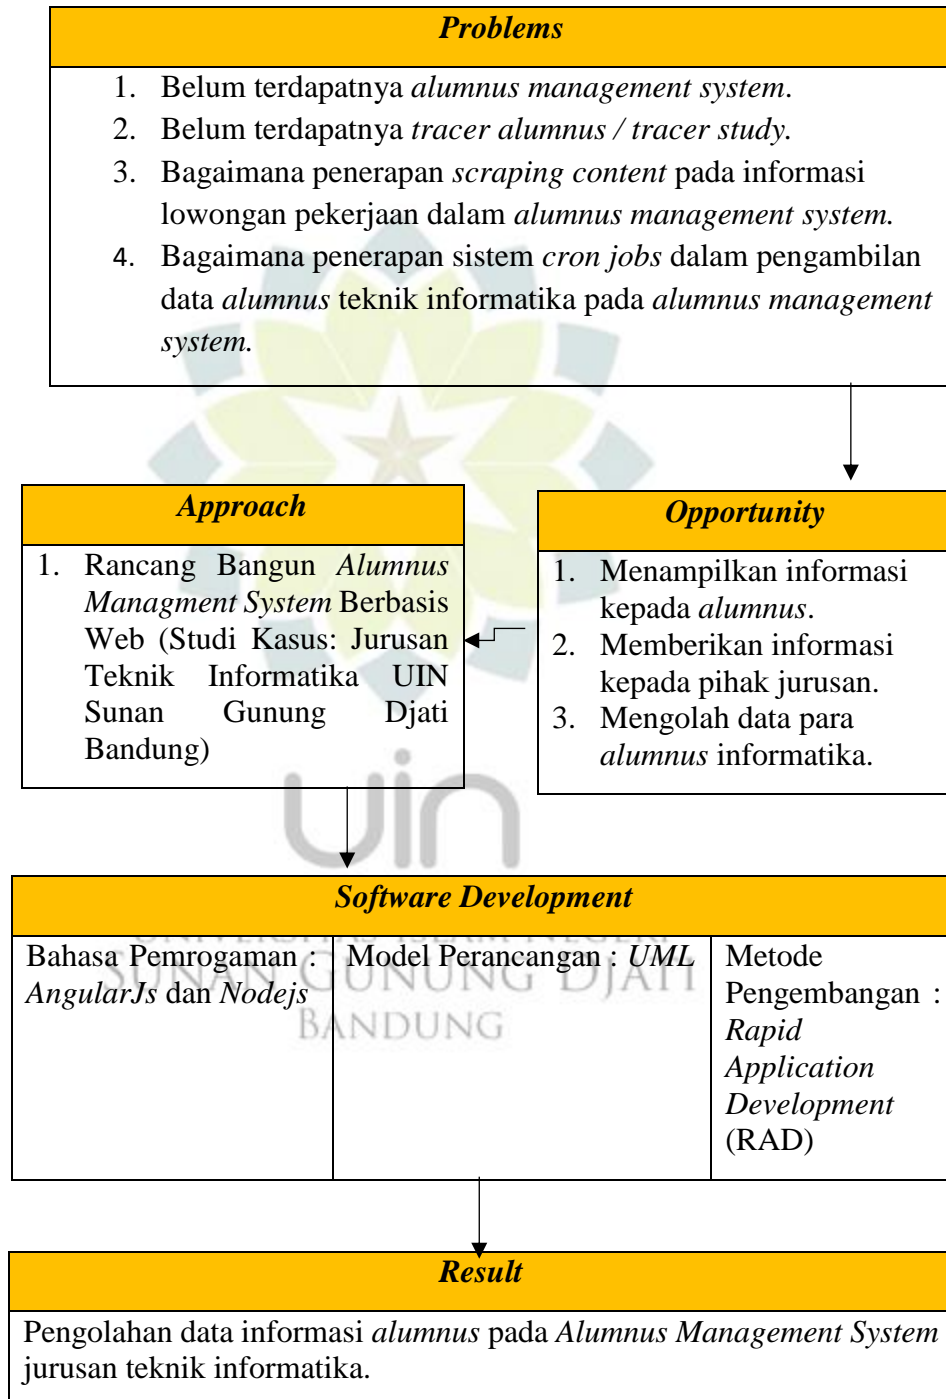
Problems

1. Belum terdapatnya alumnus management system.
2. Belum terdapatnya tracer alumnus / tracer study.
3. Bagaimana penerapan scraping content pada informasi lowongan pekerjaan dalam alumnus management system.
4. Bagaimana penerapan sistem cron jobs dalam pengambilan data alumnus teknik informatika pada alumnus management system.

Approach

1. Rancang Bangun Alumnus Managment System Berbasis Web (Studi Kasus: Jurusan Teknik Informatika UIN Sunan Gunung Djati Bandung)

Opportunity

1. Menampilkan informasi kepada alumnus.
2. Memberikan informasi kepada pihak jurusan.
3. Mengolah data para alumnus informatika.

UIN SUNAN GUNUNG DJATI BANDUNG

Software Development

| Bahasa Pemrogaman : AngularJs dan Nodejs | Model Perancangan : UML | Metode Pengembangan : Rapid Application Development (RAD) |
|---|---|---|

Result

Pengolahan data informasi alumnus pada Alumnus Management System jurusan teknik informatika.